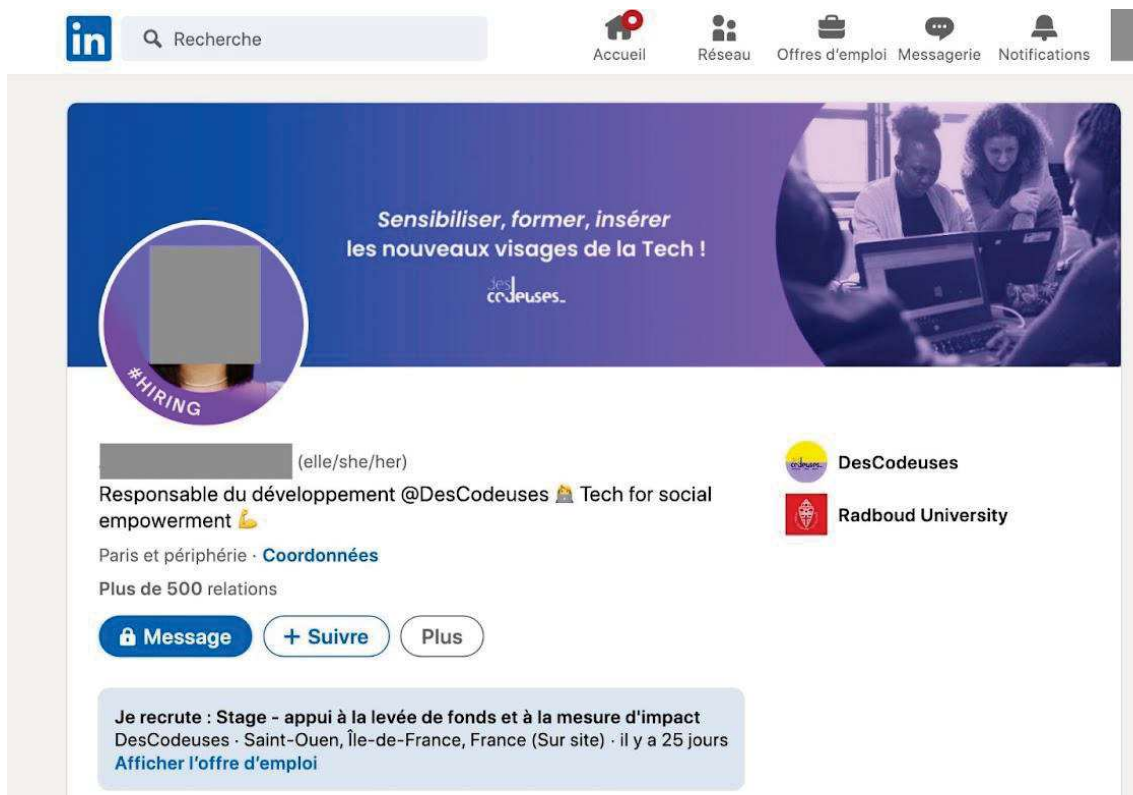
in Recherche

Accueil Réseau Offres d'emploi Messagerie Notifications

Sensibiliser, former, insérer
les nouveaux visages de la Tech !

des codeuses_

#HIRING

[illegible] (elle/she/her)

Responsable du développement @DesCodeuses 👩‍💻 Tech for social empowerment 💪

Paris et périphérie · Coordonnées

Plus de 500 relations

Message + Suivre Plus

DesCodeuses

Radboud University

Je recrute : Stage - appui à la levée de fonds et à la mesure d'impact
DesCodeuses · Saint-Ouen, Île-de-France, France (Sur site) · il y a 25 jours
Afficher l'offre d'emploi